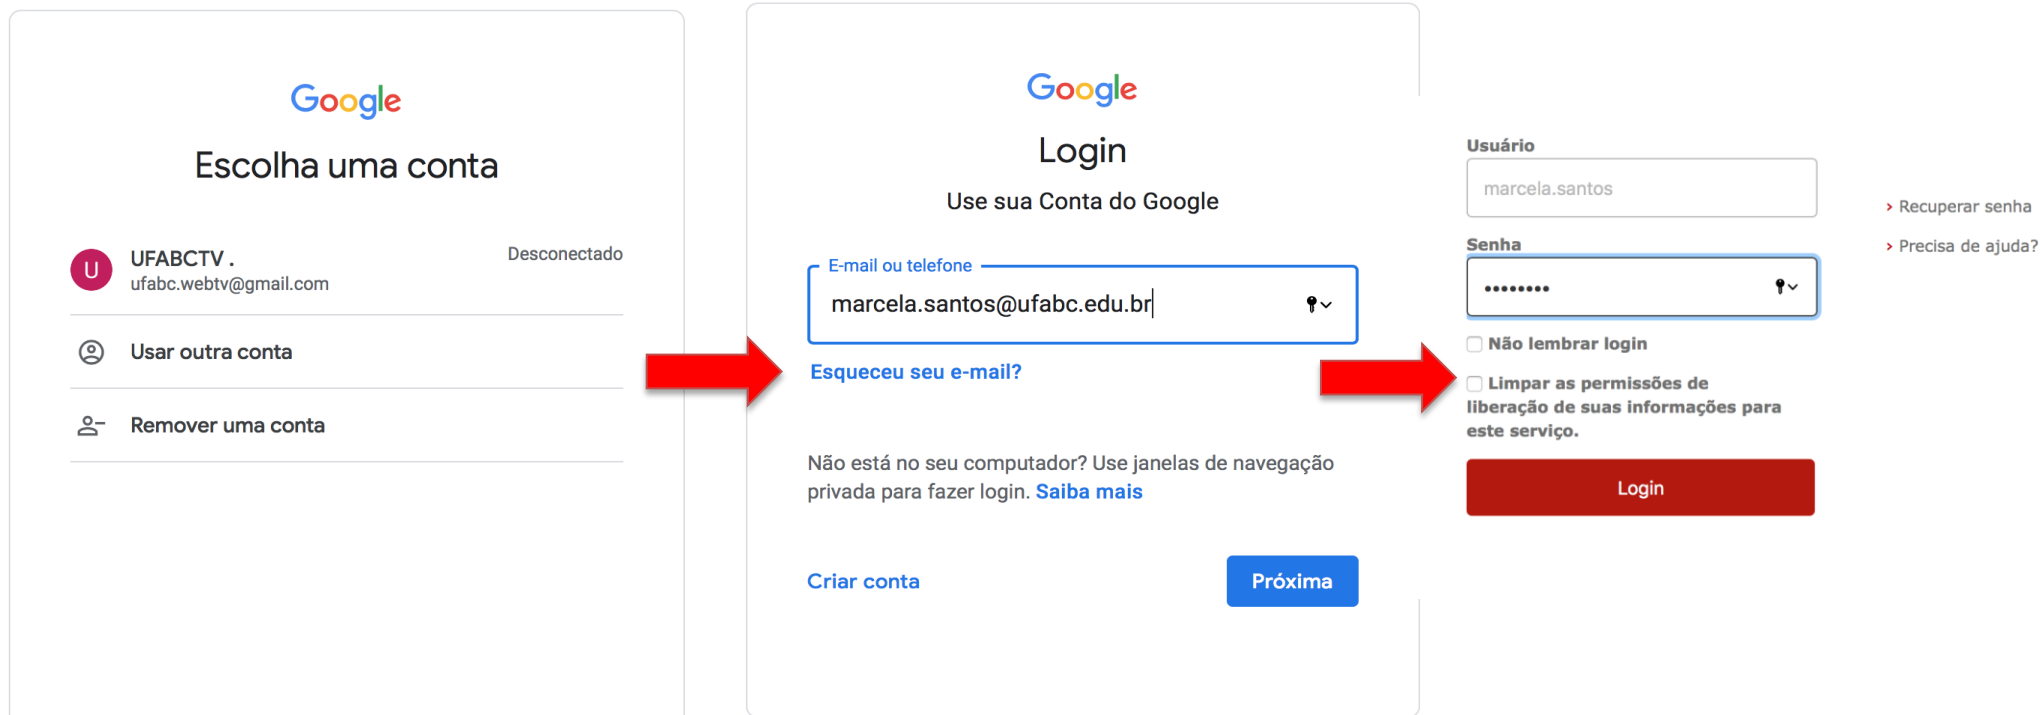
Google

Escolha uma conta

U UFABCTV .
ufabc.webtv@gmail.com
Desconectado

Usar outra conta

Remover uma conta

Google

Login

Use sua Conta do Google

E-mail ou telefone
marcela.santos@ufabc.edu.br

Esqueceu seu e-mail?

Não está no seu computador? Use janelas de navegação privada para fazer login. Saiba mais

Criar conta

Próxima

Usuário
marcela.santos

Senha
••••••••

Não lembrar login

Limpar as permissões de liberação de suas informações para este serviço.

Login

› Recuperar senha
› Precisa de ajuda?